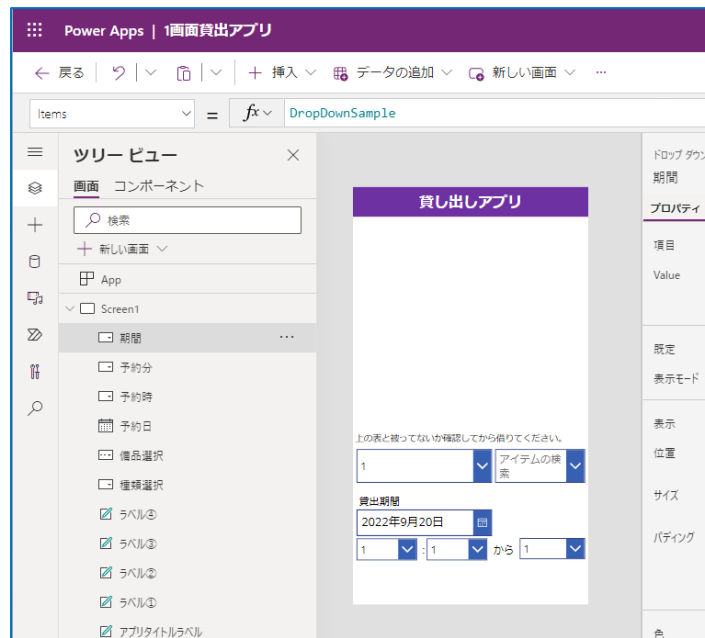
Power Apps | 1画面貸出アプリ

← 戻る | ↶ | 📋 | ＋ 挿入 | データの追加 | 新しい画面 | ···

Items = fx DropDownSample

ツリー ビュー

画面 コンポーネント

検索

＋ 新しい画面

App

Screen1

期間 ···

予約分

予約時

予約日

備品選択

種類選択

ラベル④

ラベル③

ラベル②

ラベル①

アプリタイトルラベル

貸し出しアプリ

上の表と被ってないか確認してから借りてください。

1

アイテムの検索

貸出期間

2022年9月20日

1 : 1 から 1

ドロップ ダウン

期間

プロパティ

項目

Value

既定

表示モード

表示

位置

サイズ

パディング

色